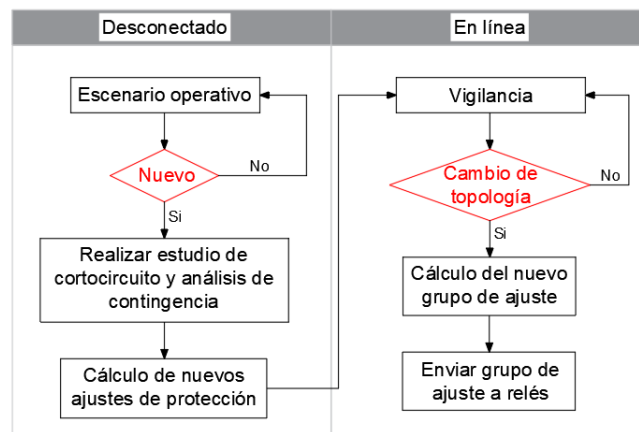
Desconectado

Escenario operativo

Nuevo

No

Si

Realizar estudio de cortocircuito y análisis de contingencia

Cálculo de nuevos ajustes de protección

En línea

Vigilancia

Cambio de topología

No

Si

Cálculo del nuevo grupo de ajuste

Enviar grupo de ajuste a relés